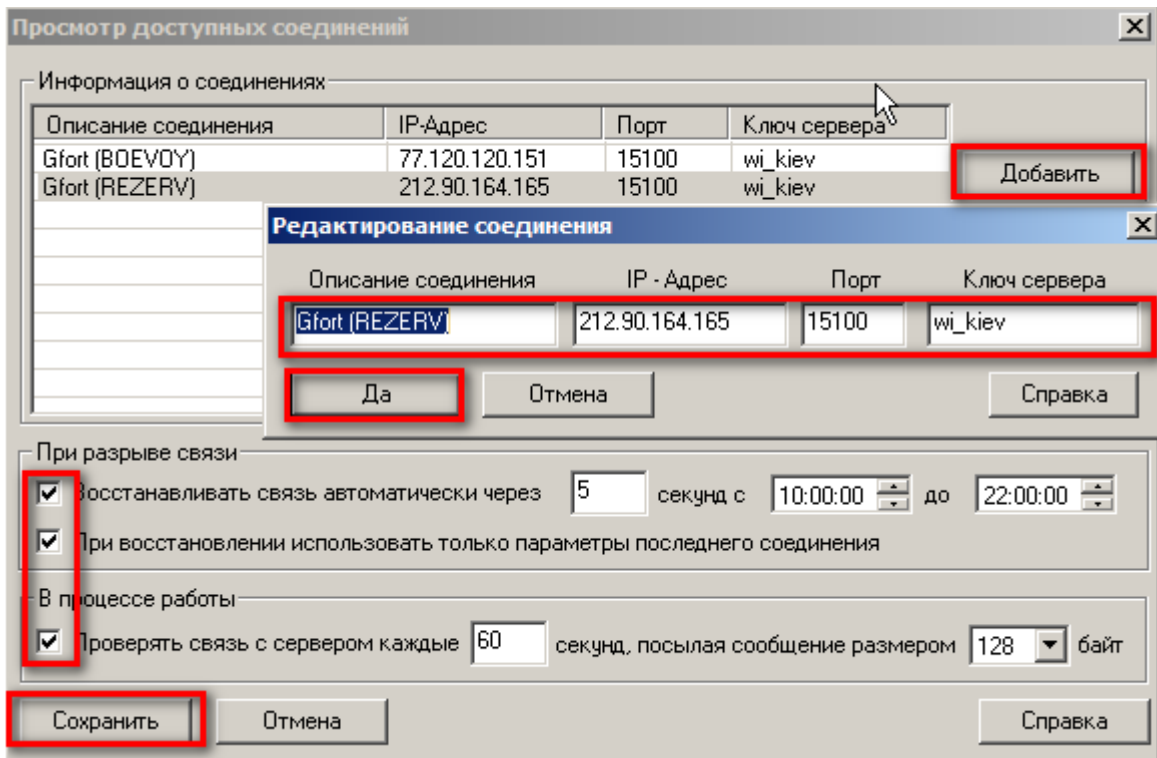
Просмотр доступных соединений

Информация о соединениях

| Описание соединения | IP-Адрес | Порт | Ключ сервера |
|---|---|---|---|
| Gfort (BOEVOY) | 77.120.120.151 | 15100 | wi_kiev |
| Gfort (REZERV) | 212.90.164.165 | 15100 | wi_kiev |

Добавить

Редактирование соединения

Описание соединения IP - Адрес Порт Ключ сервера

Gfort (REZERV) 212.90.164.165 15100 wi_kiev

Да Отмена Справка

При разрыве связи

Восстанавливать связь автоматически через 5 секунд с 10:00:00 до 22:00:00

При восстановлении использовать только параметры последнего соединения

В процессе работы

Проверять связь с сервером каждые 60 секунд, посылая сообщение размером 128 байт

Сохранить Отмена Справка